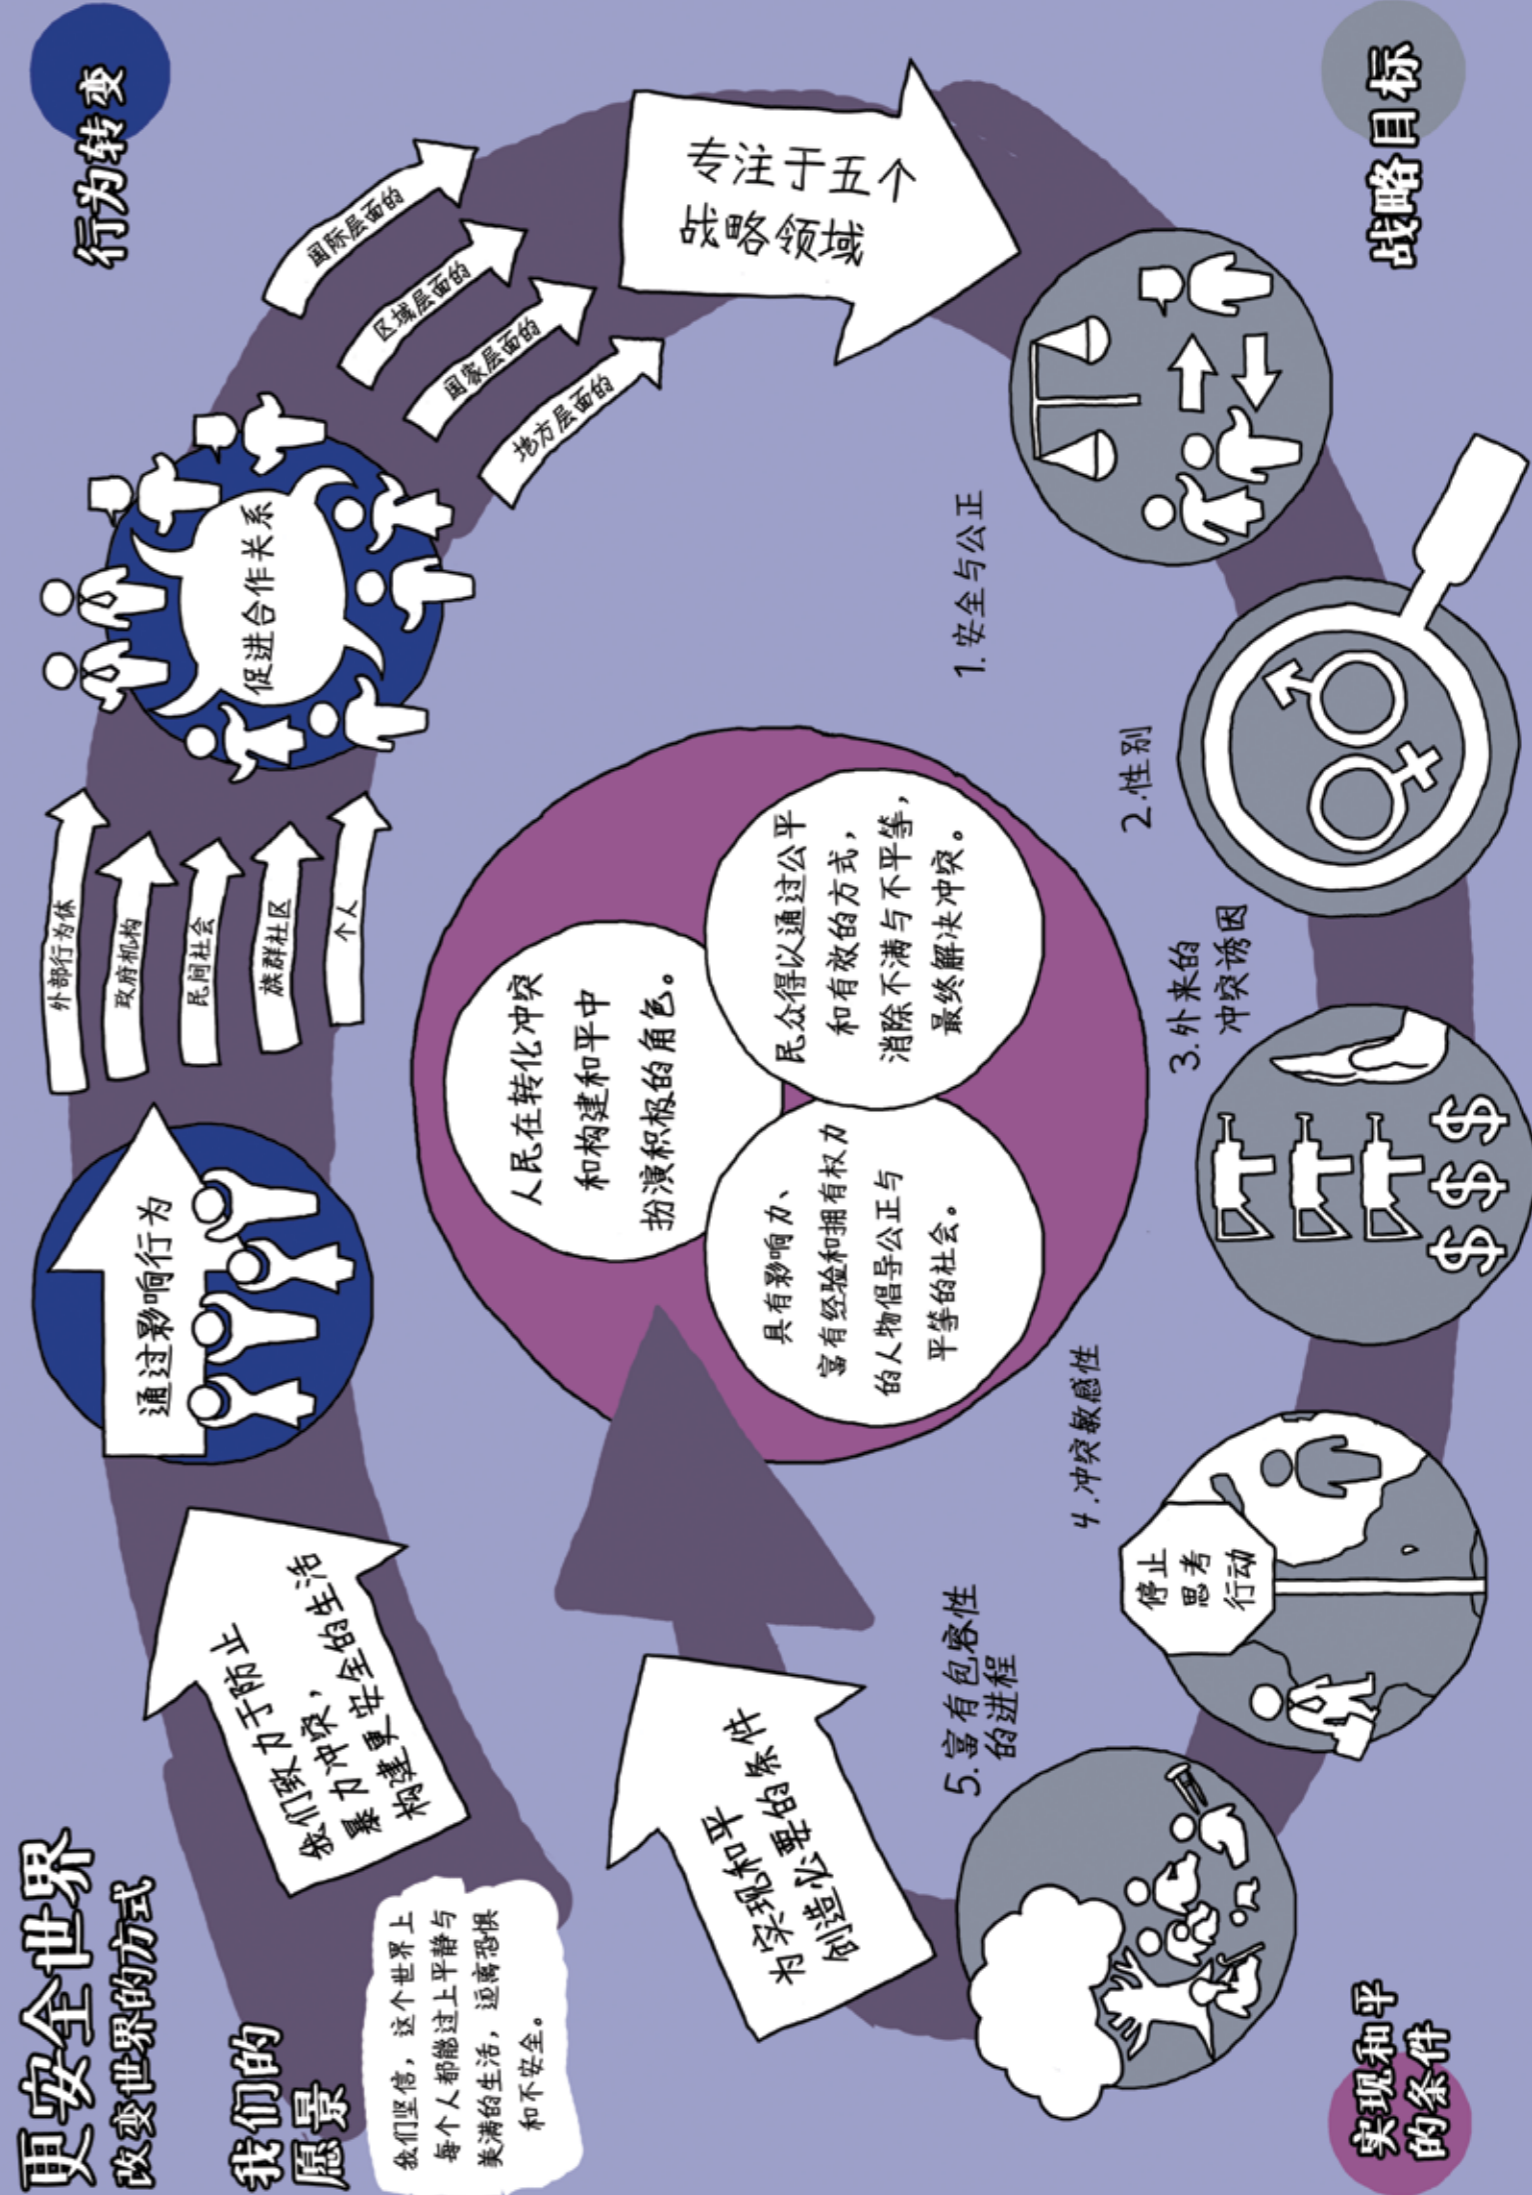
更安全世界
改变世界的方式

我们的愿景

我们坚信，这个世界上每个人都能过上平静与美满的生活，远离恐惧和不安全。

我们致力于防止暴力冲突，构建更安全的生活

为实现和平创造必要的条件

通过影响行为

外部行为体
政府机构
民间社会
族群社区
个人

促进合作关系

国际层面的
区域层面的
国家层面的
地方层面的

专注于五个战略领域

行为转变

战略目标

1.安全与公正

2.性别

3.外来的冲突诱因

4.冲突敏感性

停止
思考
行动

5.富有包容性的进程

人民在转化冲突和构建和平中扮演积极的角色。

民众得以通过公平和有效的方式，消除不满与不平等，最终解决冲突。

具有影响力、富有经验和拥有权力的人物倡导公正与平等的社会。

实现和平的条件